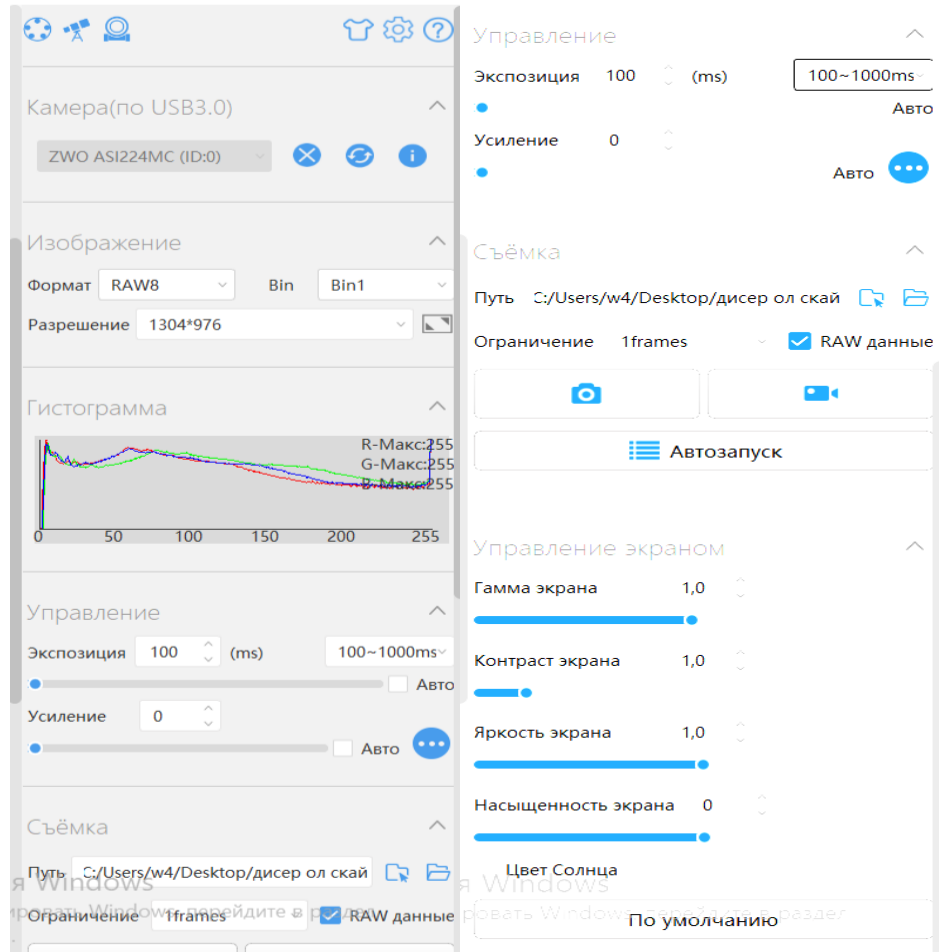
Камера(по USB3.0)

ZWO ASI224MC (ID:0)

Изображение

Формат RAW8 Bin Bin1

Разрешение 1304*976

Гистограмма

R-Макс:255
G-Макс:255
B-Макс:255

0 50 100 150 200 255

Управление

Экспозиция 100 (ms) 100~1000ms

Авто

Усиление 0

Авто

Съёмка

Путь C:/Users/w4/Desktop/дисер ол скай

Ограничение 1frames RAW данные

Управление

Экспозиция 100 (ms) 100~1000ms

Авто

Усиление 0

Авто

Съёмка

Путь C:/Users/w4/Desktop/дисер ол скай

Ограничение 1frames RAW данные

Автозапуск

Управление экраном

Гамма экрана 1,0

Контраст экрана 1,0

Яркость экрана 1,0

Насыщенность экрана 0

Цвет Солнца

По умолчанию

я Windows
ировать Windows, перейдите в раздел
я Windows
ровать Windows, перейдите в раздел